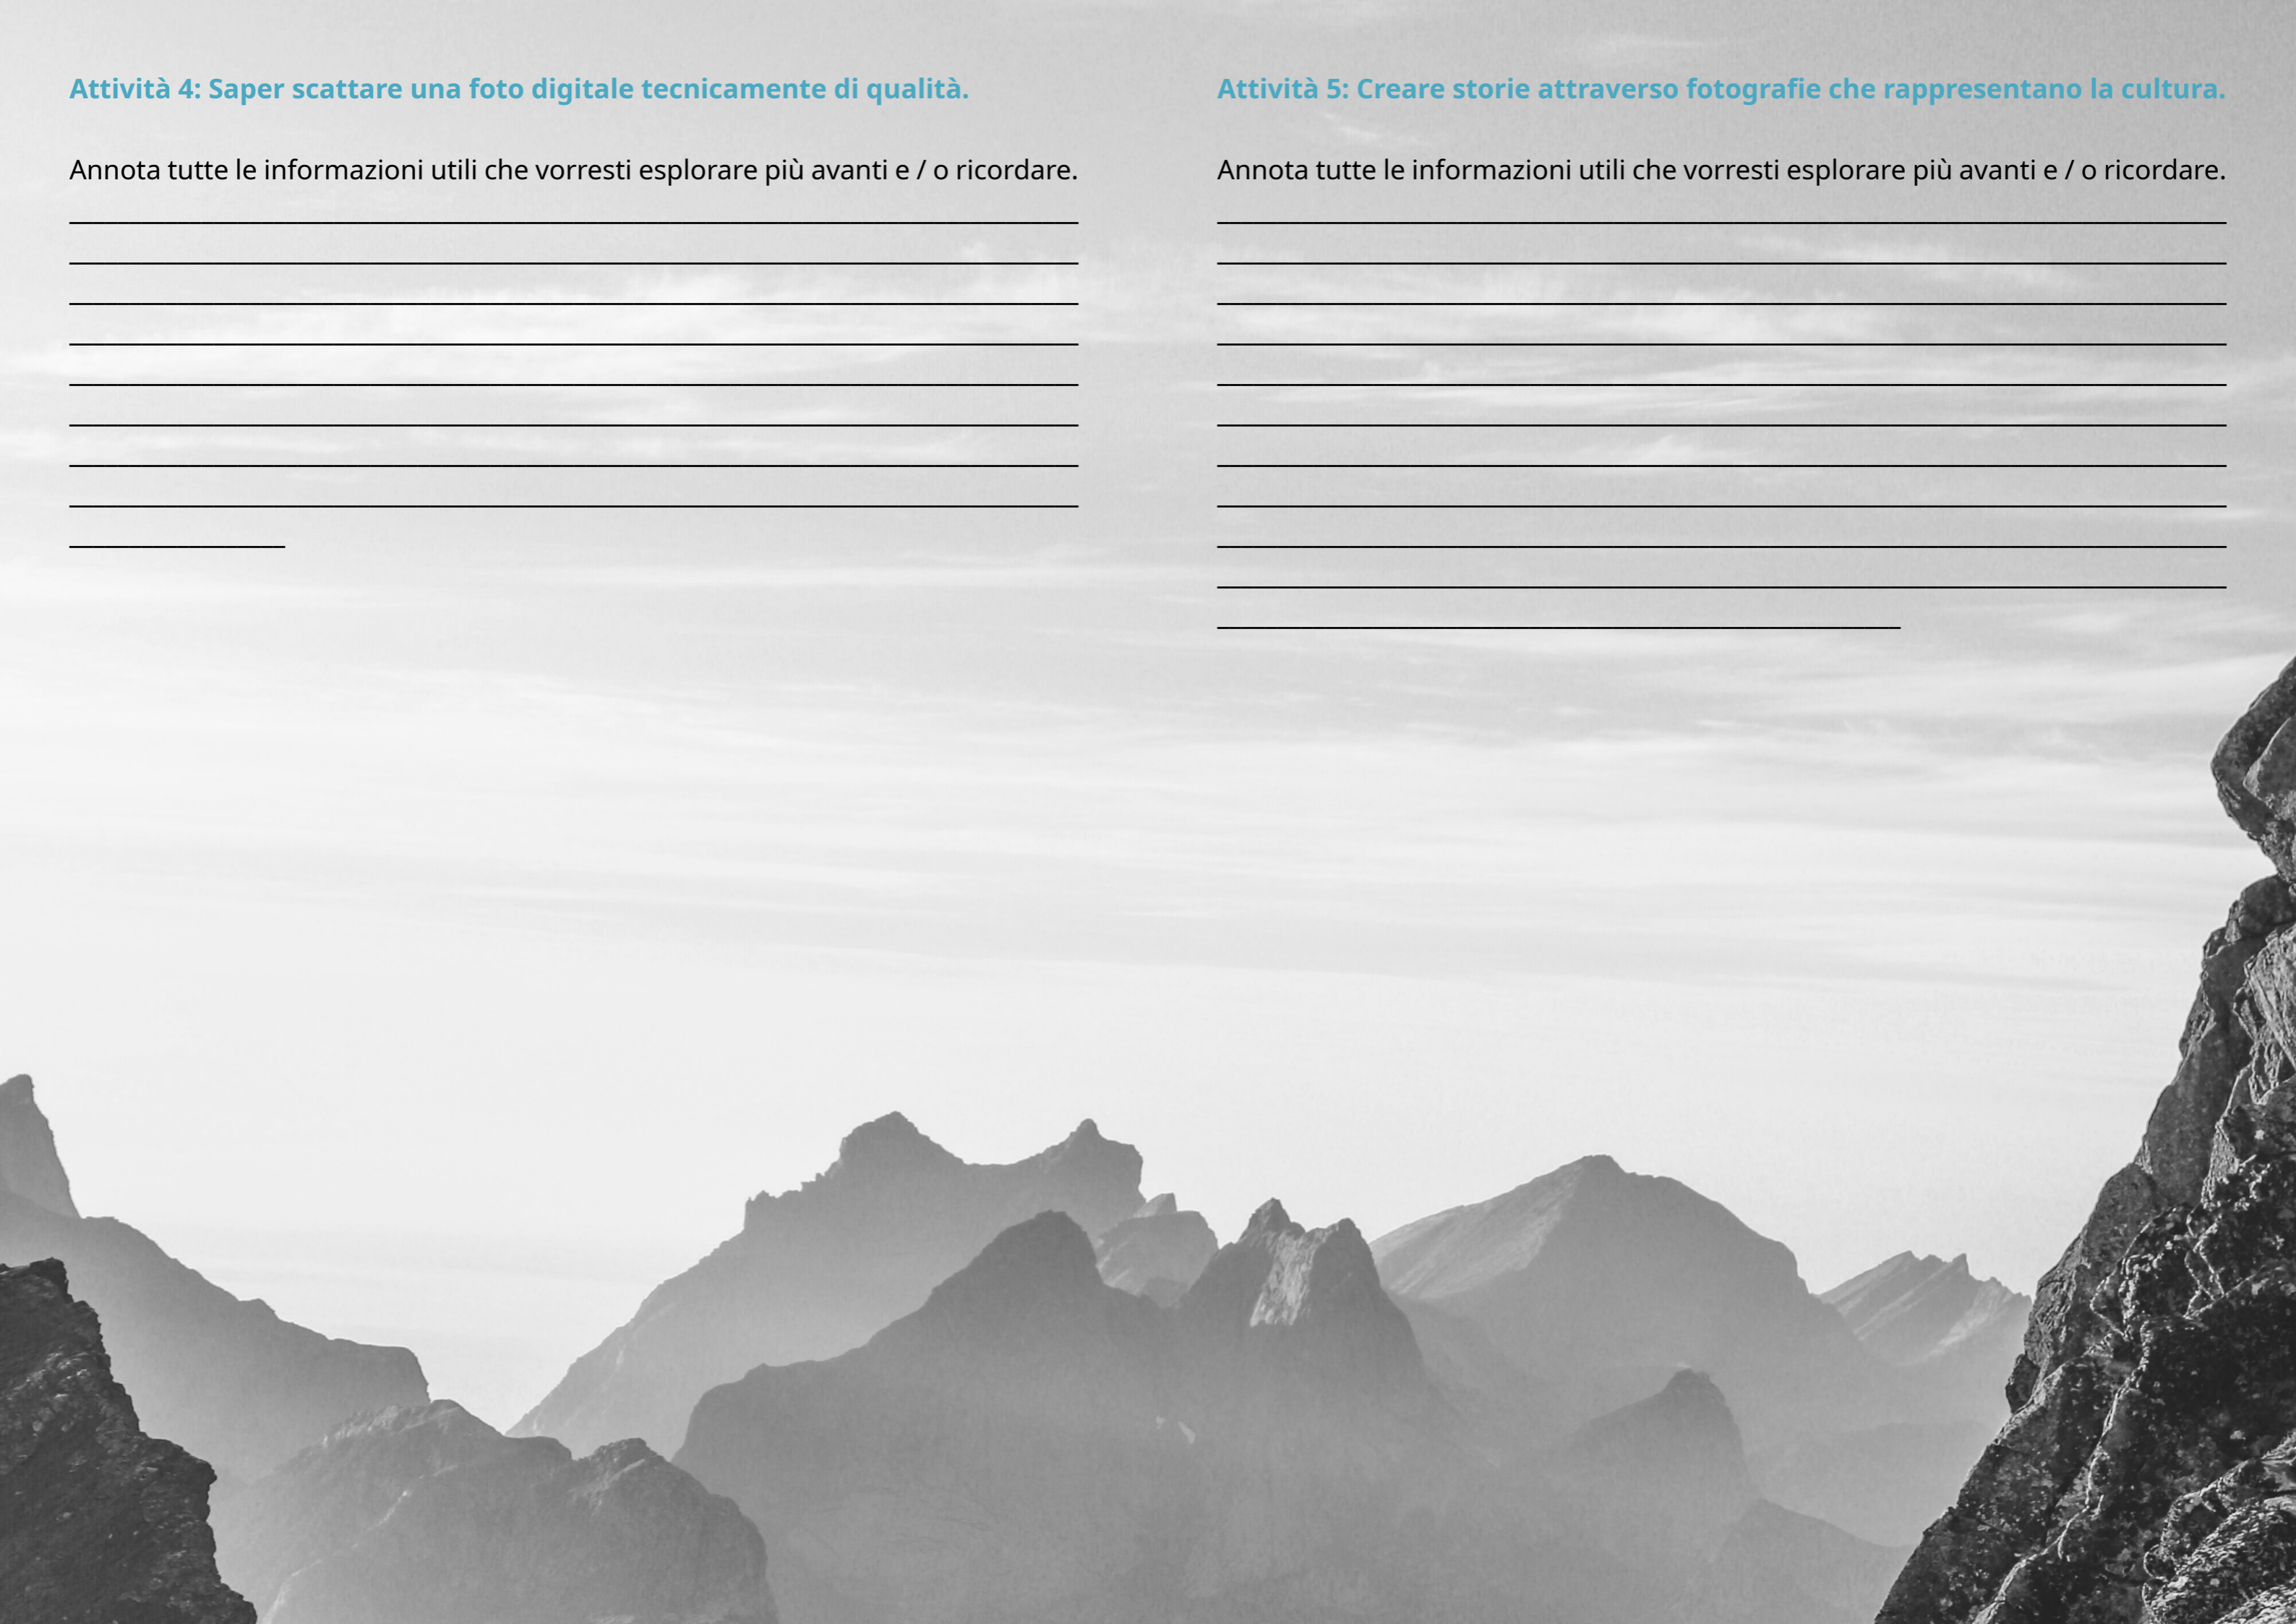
Attività 4: Saper scattare una foto digitale tecnicamente di qualità.

Annota tutte le informazioni utili che vorresti esplorare più avanti e / o ricordare.

Attività 5: Creare storie attraverso fotografie che rappresentano la cultura.

Annota tutte le informazioni utili che vorresti esplorare più avanti e / o ricordare.